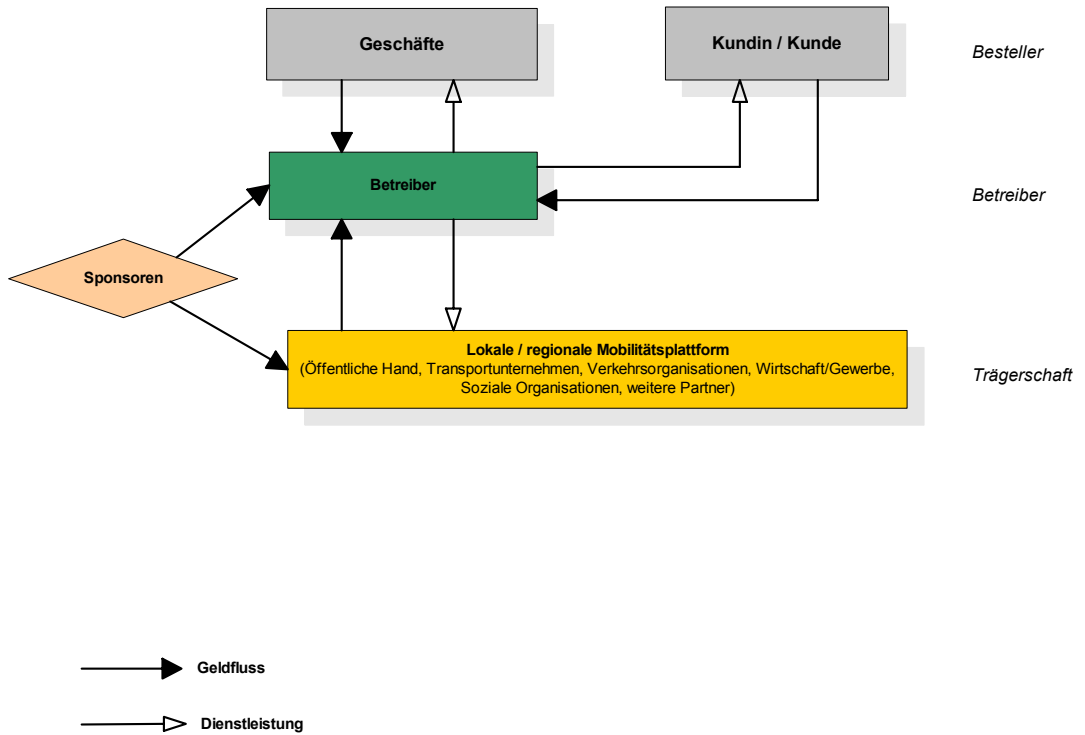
Geschäfte

Kundin / Kunde

Besteller

Betreiber

Betreiber

Sponsoren

Lokale / regionale Mobilitätsplattform
(Öffentliche Hand, Transportunternehmen, Verkehrsorganisationen, Wirtschaft/Gewerbe, Soziale Organisationen, weitere Partner)

Trägerschaft

Geldfluss

Dienstleistung